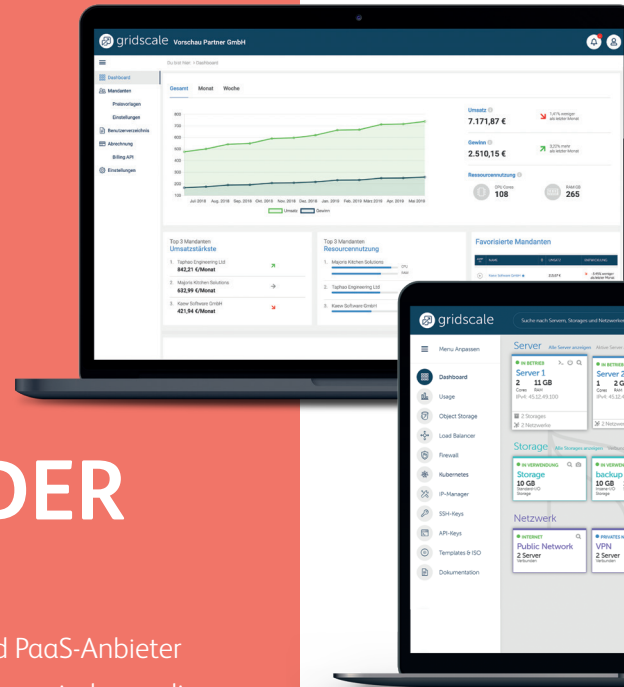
gridscale Vorschau Partner GmbH

Du bist hier: > Dashboard

Dashboard
Mandanten
Preisvorlagen
Einstellungen
Benutzerverzeichnis
Abrechnung
Billing API
Einstellungen

Gesamt Monat Woche

800
700
600
500
400
300
200
100

Jul 2018 Aug 2018 Sep 2018 Okt 2018 Nov 2018 Dez 2018 Jan 2019 Feb 2019 Mar 2019 Apr 2019 Mai 2019

Umsatz Gewinn

Umsatz
7.171,87 €
1,47% weniger als letzter Monat

Gewinn
2.510,15 €
8,33% mehr als letzter Monat

Ressourcennutzung
CPU Cores 108
RAM GB 265

Top 3 Mandanten
Umsatzstärkste
1. Taphau Engineering Ltd 842,21 €/Monat
2. Majoris Kitchen Solutions 632,99 €/Monat
3. Kiene Software GmbH 421,94 €/Monat

Top 3 Mandanten
Ressourcennutzung
1. Majoris Kitchen Solutions
2. Taphau Engineering Ltd
3. Kiene Software GmbH

Favorisierte Mandanten

gridscale
Suche nach Servern, Storages und Netzwerken

Menu Anpassen
Dashboard
Usage
Object Storage
Load Balancer
Firewall
Kubernetes
IP-Manager
SSH-Keys
API-Keys
Templates & ISO
Dokumentation

Server Alle Server anzeigen
IN BETRIEB
Server 1
2 11 GB
Cores RAM
IPv4: 45.12.49.100
2 Storages
2 Netzwerke

IN BETRIEB
Server 2
1 2 G
Cores RAM
2 Netzwe

Storage Alle Storages anzeigen
IN VERWENDUNG
Storage
10 GB
Standard I/O
Storage

IN VERWENDUNG
backup
10 GB
Storage

Netzwerk
INTERNET
Public Network
2 Server
Verbunden

PRIVATES N
VPN
2 Server
Verbunden

DER

d PaaS-Anbieter